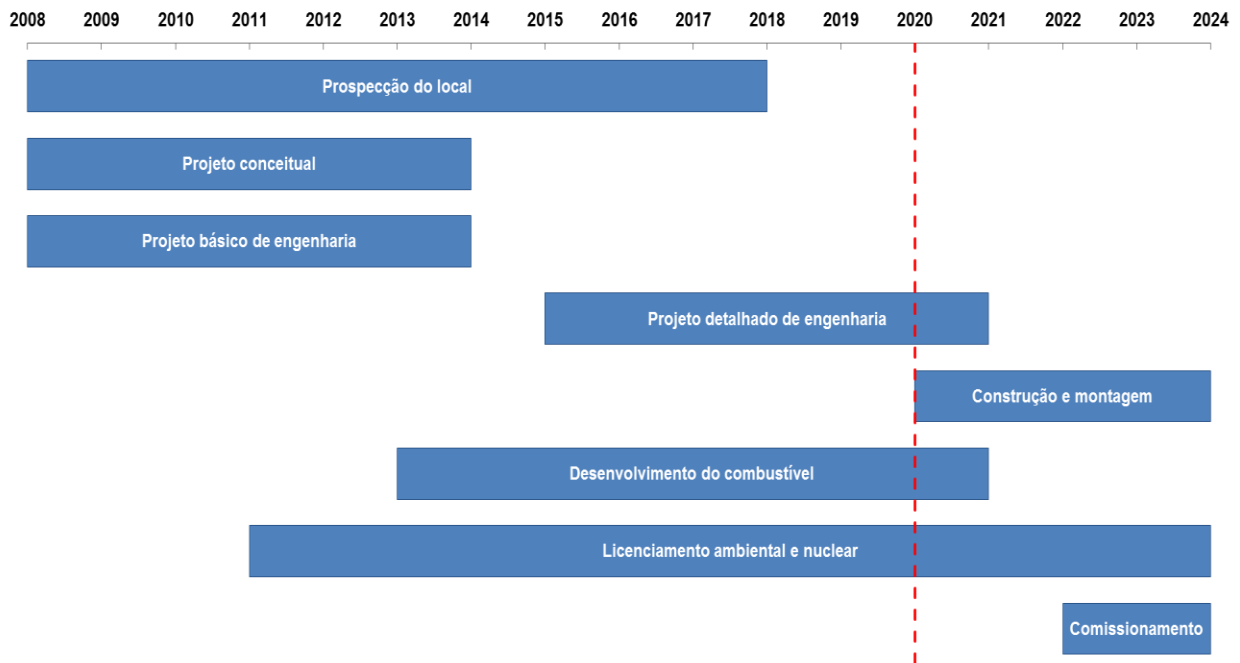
2008 2009 2010 2011 2012 2013 2014 2015 2016 2017 2018 2019 2020 2021 2022 2023 2024

Prospecção do local

Projeto conceitual

Projeto básico de engenharia

Projeto detalhado de engenharia

Construção e montagem

Desenvolvimento do combustível

Licenciamento ambiental e nuclear

Comissionamento